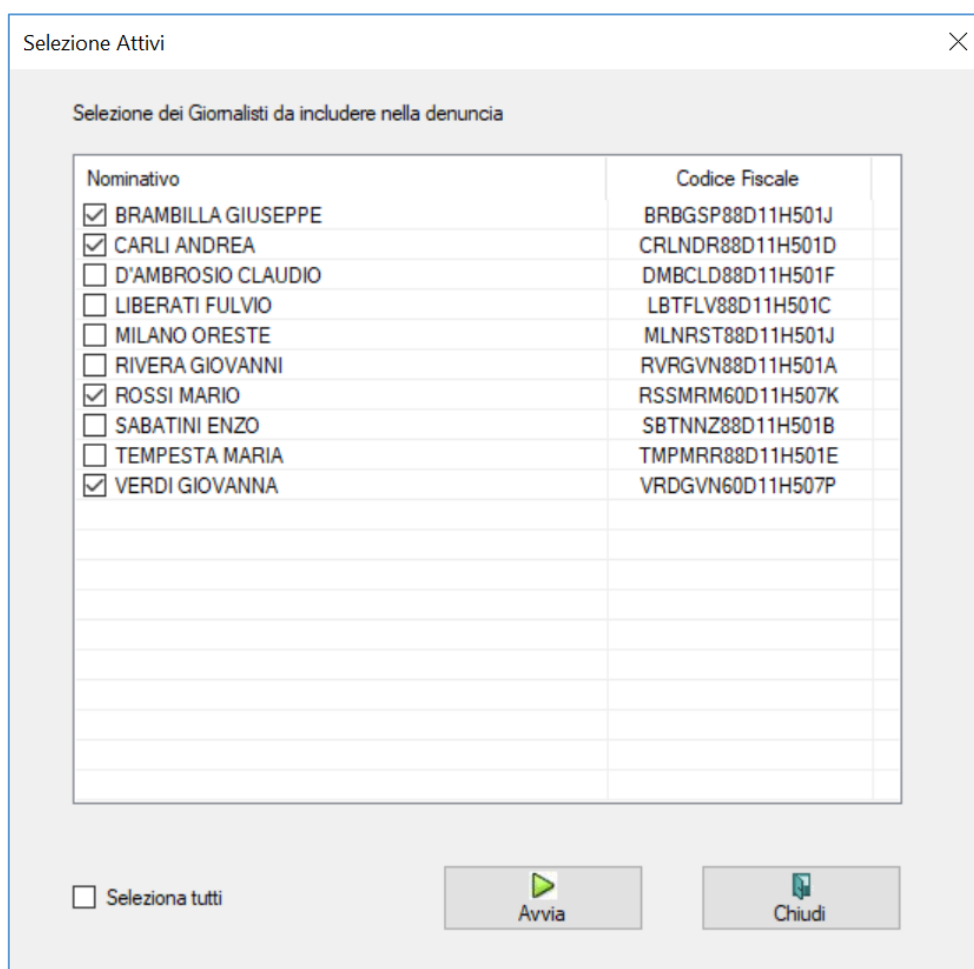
Selezione Attivi

Selezione dei Giornalisti da includere nella denuncia

| Nominativo | Codice Fiscale |
|---|---|
| ☑ BRAMBILLA GIUSEPPE | BRBGSP88D11H501J |
| ☑ CARLI ANDREA | CRLNDR88D11H501D |
| ☐ D'AMBROSIO CLAUDIO | DMBCLD88D11H501F |
| ☐ LIBERATI FULVIO | LBTFLV88D11H501C |
| ☐ MILANO ORESTE | MLNRST88D11H501J |
| ☐ RIVERA GIOVANNI | RVRGVN88D11H501A |
| ☑ ROSSI MARIO | RSSMRM60D11H507K |
| ☐ SABATINI ENZO | SBTNNZ88D11H501B |
| ☐ TEMPESTA MARIA | TMPMRR88D11H501E |
| ☑ VERDI GIOVANNA | VRDGVN60D11H507P |

☐ Seleziona tutti

Avvia

Chiudi